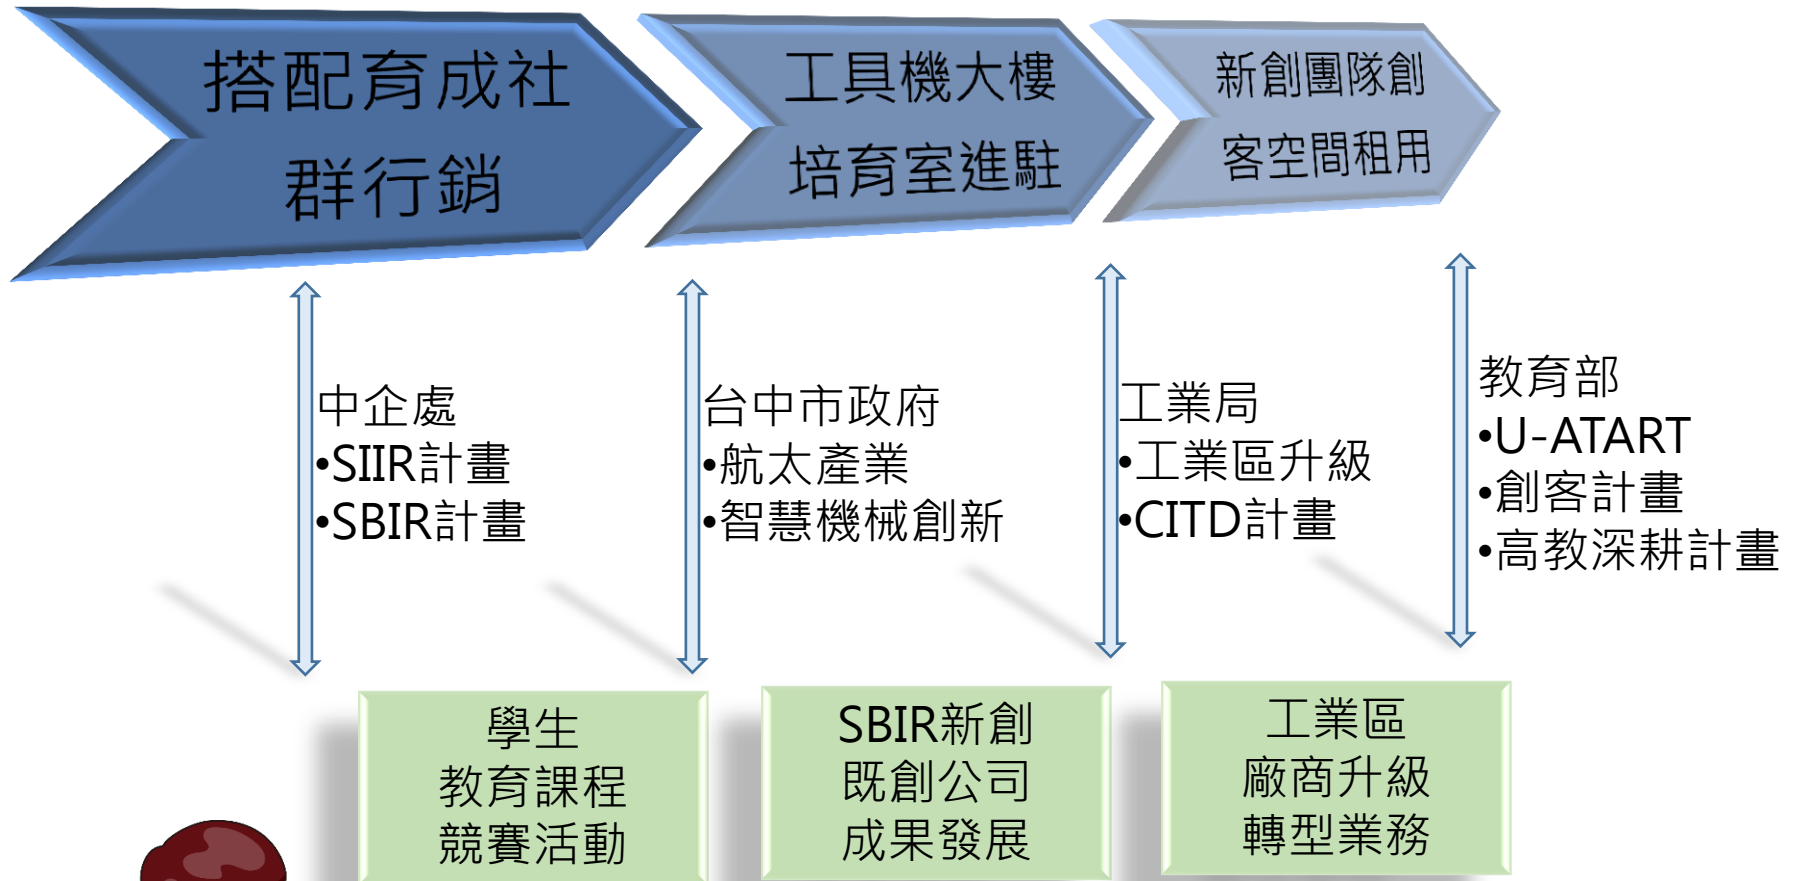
搭配育成社
群行銷

工具機大樓
培育室進駐

新創團隊創
客空間租用

中企處
•SIIR計畫
•SBIR計畫

台中市政府
•航太產業
•智慧機械創新

工業局
•工業區升級
•CITD計畫

教育部
•U-ATART
•創客計畫
•高教深耕計畫

學生
教育課程
競賽活動

SBIR新創
既創公司
成果發展

工業區
廠商升級
轉型業務